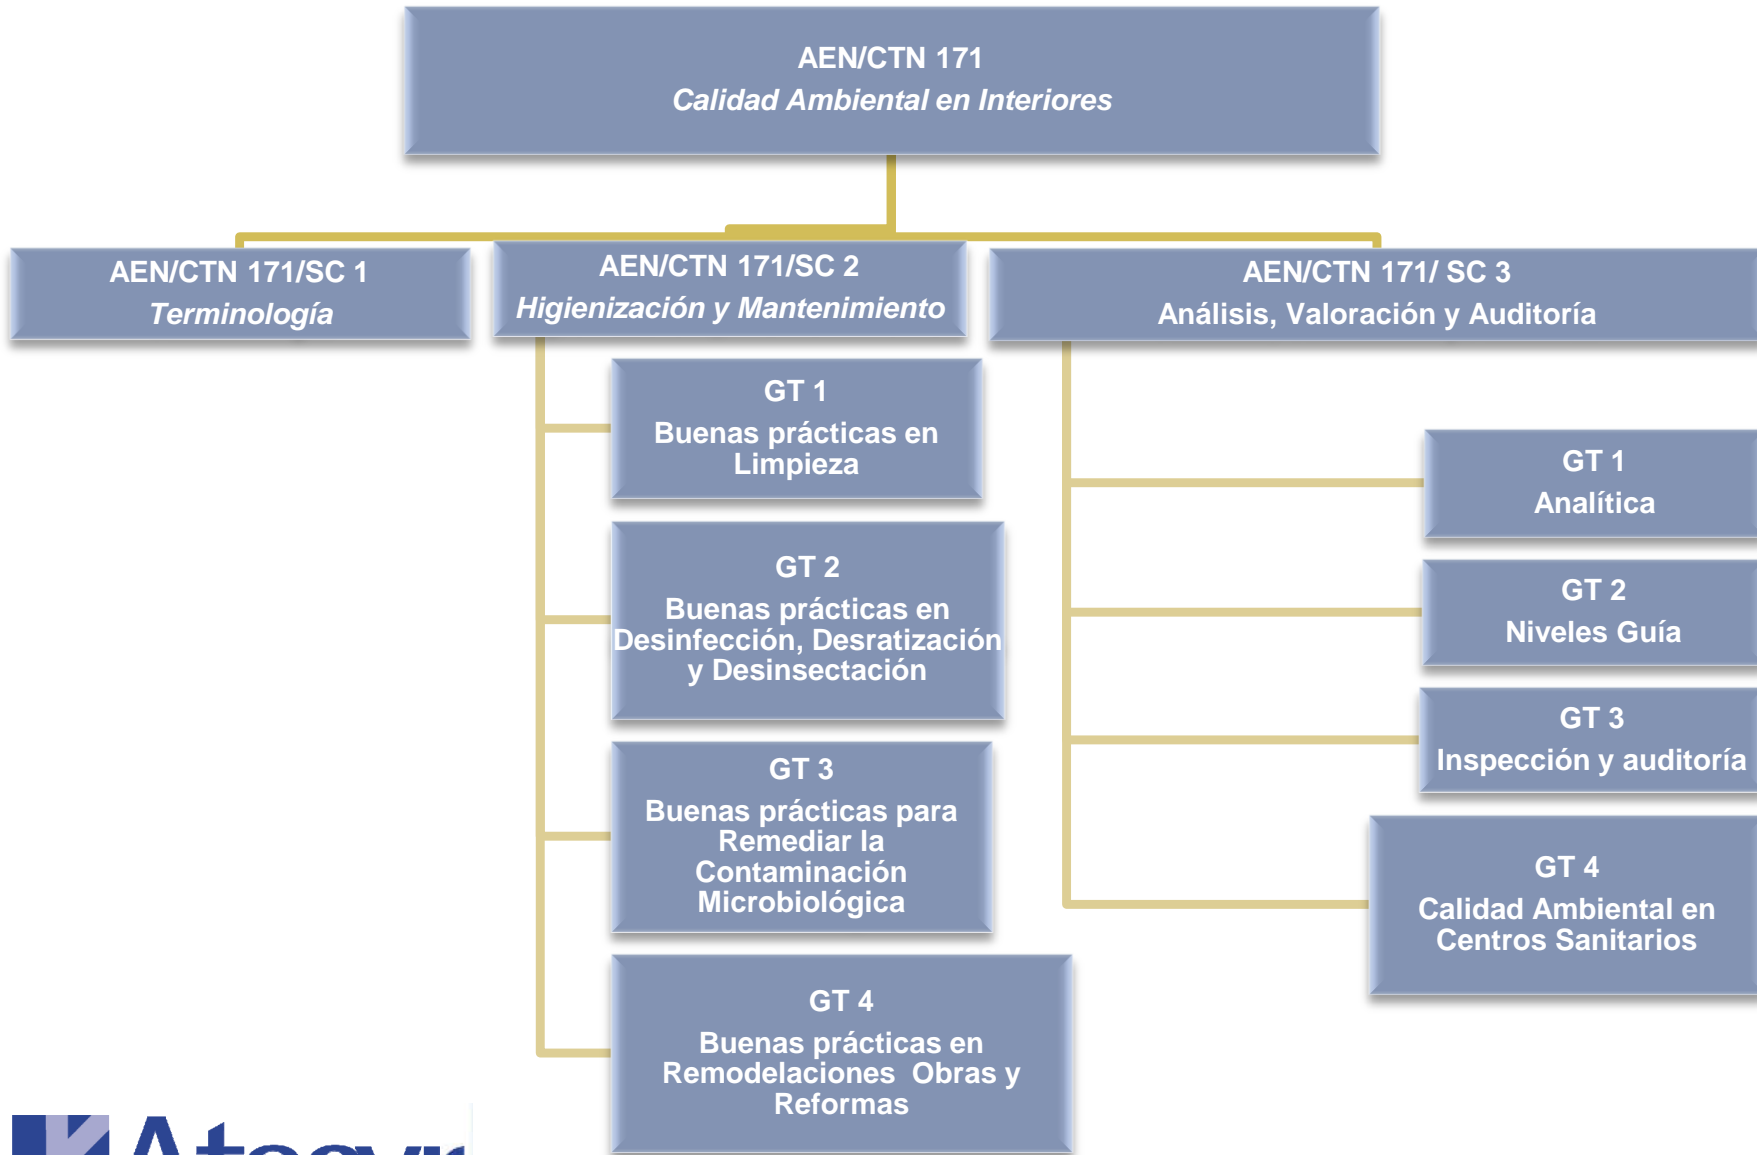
AEN/CTN 171
Calidad Ambiental en Interiores

AEN/CTN 171/SC 1
Terminología

AEN/CTN 171/SC 2
Higienización y Mantenimiento

AEN/CTN 171/ SC 3
Análisis, Valoración y Auditoría

GT 1
Buenas prácticas en Limpieza

GT 2
Buenas prácticas en Desinfección, Desratización y Desinsectación

GT 3
Buenas prácticas para Remediar la Contaminación Microbiológica

GT 4
Buenas prácticas en Remodelaciones Obras y Reformas

GT 1
Analítica

GT 2
Niveles Guía

GT 3
Inspección y auditoría

GT 4
Calidad Ambiental en Centros Sanitarios

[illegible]